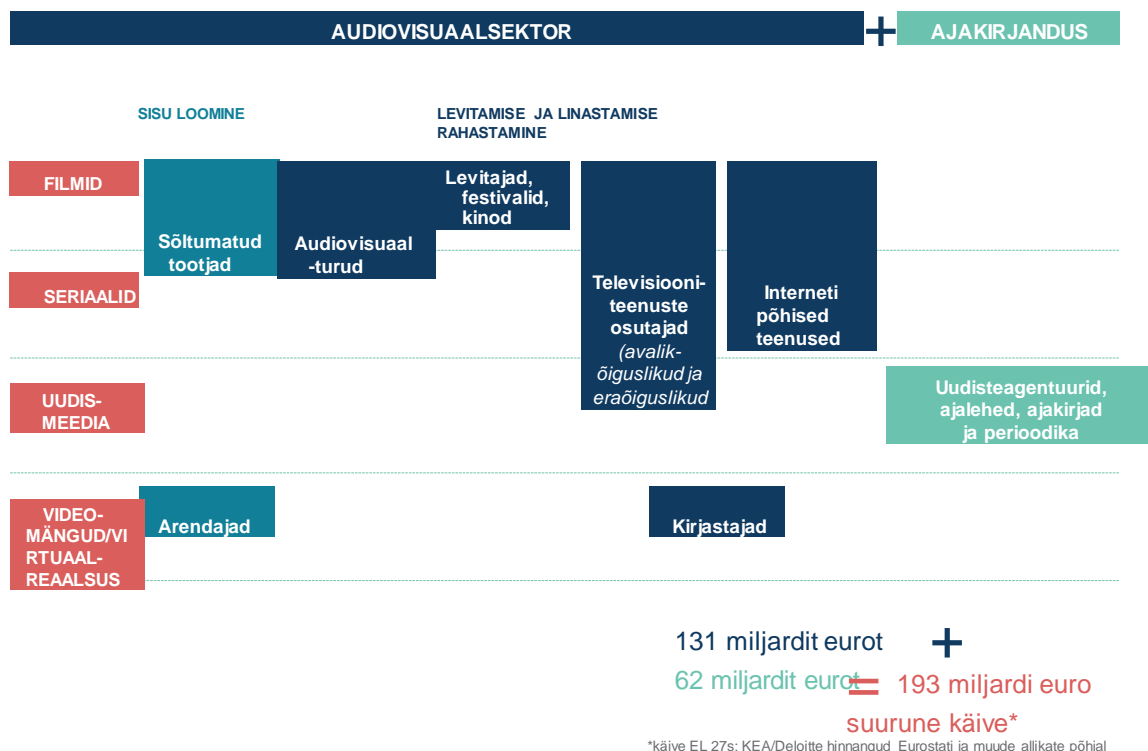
AUDIOVISUAALSEKTOR + AJAKIRJANDUS

SISU LOOMINE

LEVITAMISE JA LINASTAMISE RAHASTAMINE

FILMID

SERIAALID

UUDIS-MEEDIA

VIDEO-MÄNGUD/VIRTUAAL-REAALSUS

Sõltumatud tootjad

Audiovisuaal-turud

Levitajad, festivalid, kinod

Televisiooni-teenuste osutajad (avalik-õiguslikud ja eraõiguslikud

Interneti põhised teenused

Uudisteagentuurid, ajalehed, ajakirjad ja perioodika

Arendajad

Kirjastajad

131 miljardit eurot +

62 miljardit eurot = 193 miljardi euro suurune käive*

*käive EL 27s; KEA/Deloitte hinnangud, Eurostati ja muude allikate põhjal